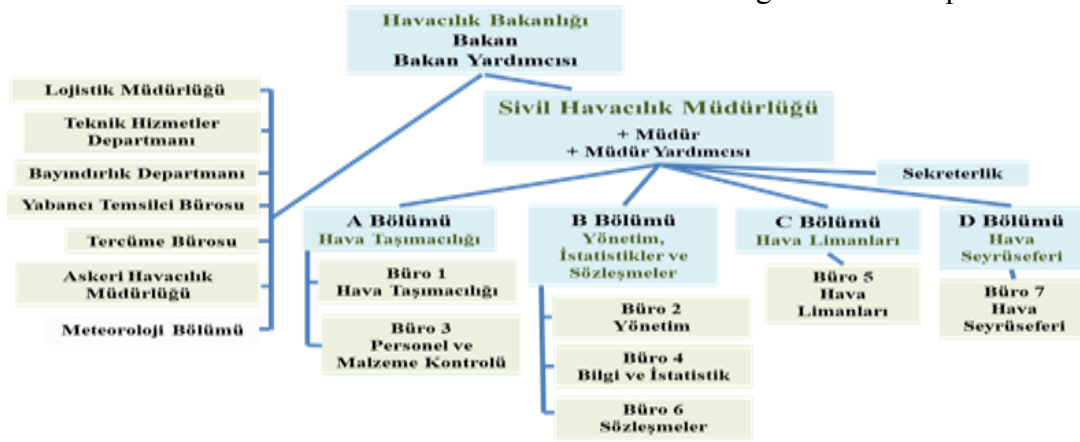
Havacılık Bakanlığı
Bakan
Bakan Yardımcısı

Lojistik Müdürlüğü

Teknik Hizmetler Departmanı

Bayındırlık Departmanı

Yabancı Temsilci Bürosu

Tercüme Bürosu

Askeri Havacılık Müdürlüğü

Meteoroloji Bölümü

Sivil Havacılık Müdürlüğü
+ Müdür
+ Müdür Yardımcısı

Sekreterlik

A Bölümü
Hava Taşımacılığı

Büro 1
Hava Taşımacılığı

Büro 3
Personel ve Malzeme Kontrolü

B Bölümü
Yönetim, İstatistikler ve Sözleşmeler

Büro 2
Yönetim

Büro 4
Bilgi ve İstatistik

Büro 6
Sözleşmeler

C Bölümü
Hava Limanları

Büro 5
Hava Limanları

D Bölümü
Hava Seyrüseferi

Büro 7
Hava Seyrüseferi